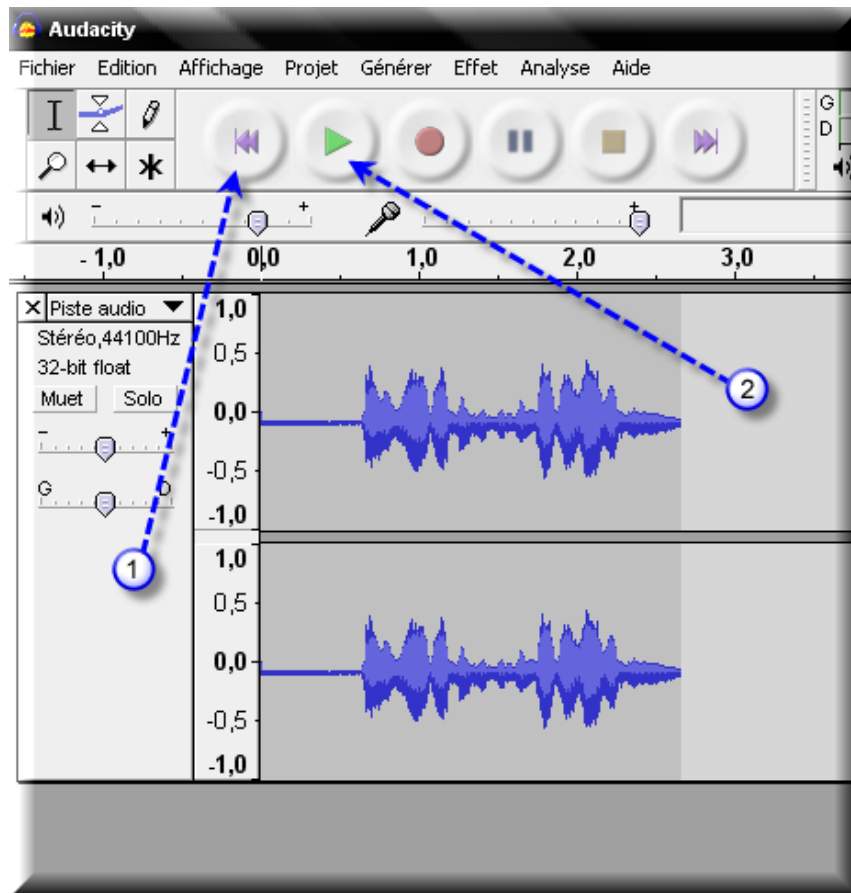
Audacity

Fichier Edition Affichage Projet Générer Effet Analyse Aide

G
D

- +

- 1,0 0,0 1,0 2,0 3,0

X Piste audio
Stéréo,44100Hz
32-bit float
Muet Solo
- +
G D

1,0
0,5
0,0
-0,5
-1,0
1,0
0,5
0,0
-0,5
-1,0

1
2